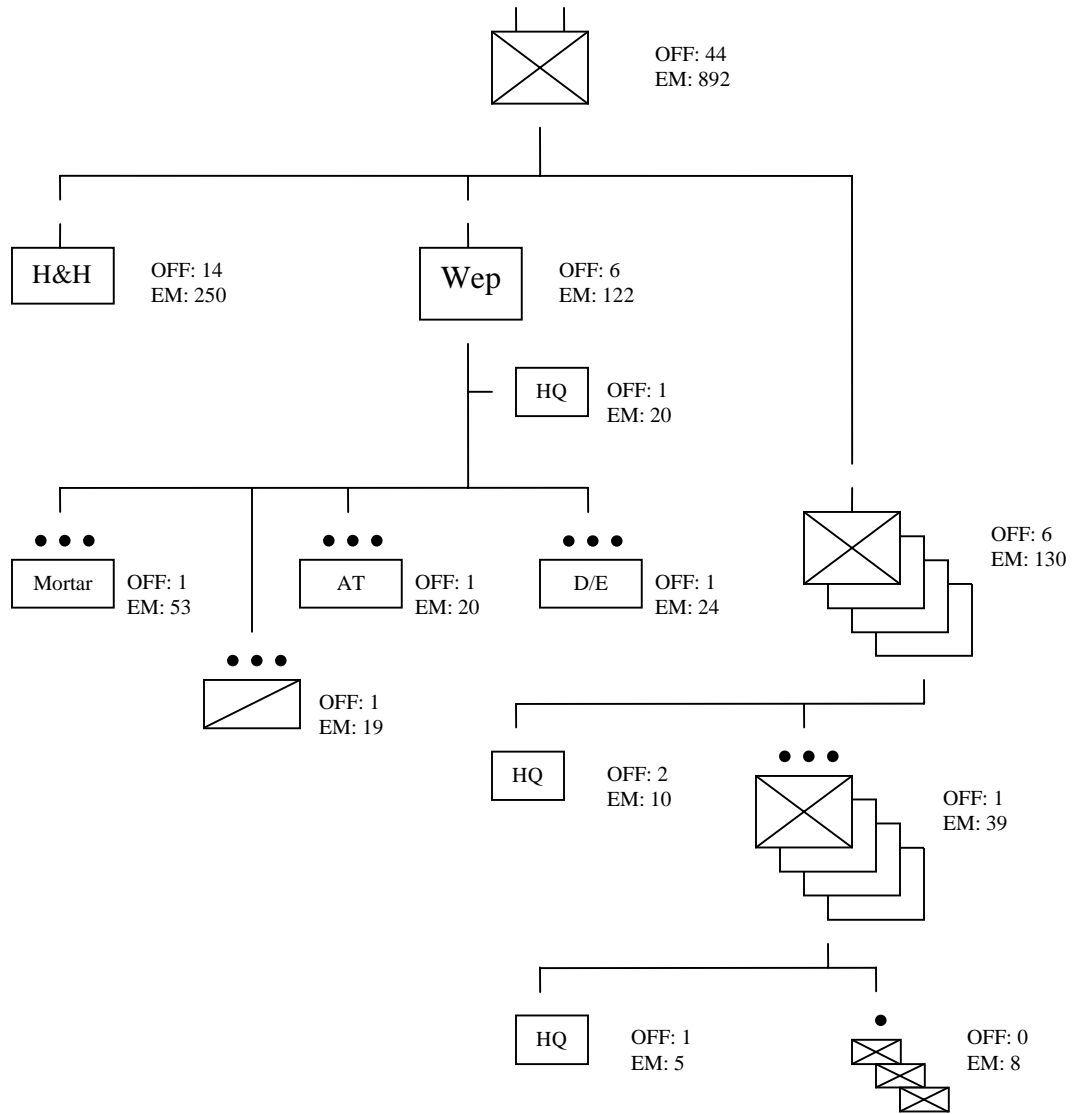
OFF: 44
EM: 892

H&H
OFF: 14
EM: 250

Wep
OFF: 6
EM: 122

HQ
OFF: 1
EM: 20

• • •
Mortar
OFF: 1
EM: 53

• • •
AT
OFF: 1
EM: 20

• • •
D/E
OFF: 1
EM: 24

• • •
OFF: 1
EM: 19

OFF: 6
EM: 130

HQ
OFF: 2
EM: 10

• • •
OFF: 1
EM: 39

HQ
OFF: 1
EM: 5

•
OFF: 0
EM: 8